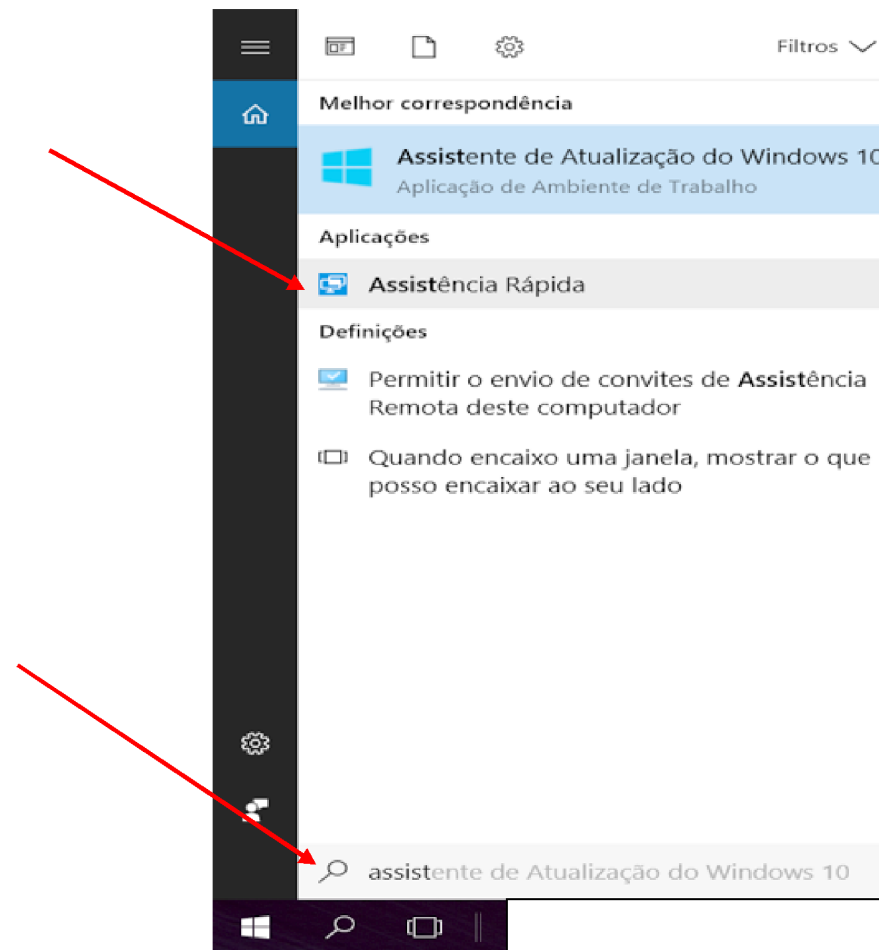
Filtros

Melhor correspondência

Assistente de Atualização do Windows 10
Aplicação de Ambiente de Trabalho

Aplicações

Assistência Rápida

Definições

Permitir o envio de convites de Assistência Remota deste computador

Quando encaixo uma janela, mostrar o que posso encaixar ao seu lado

assistente de Atualização do Windows 10